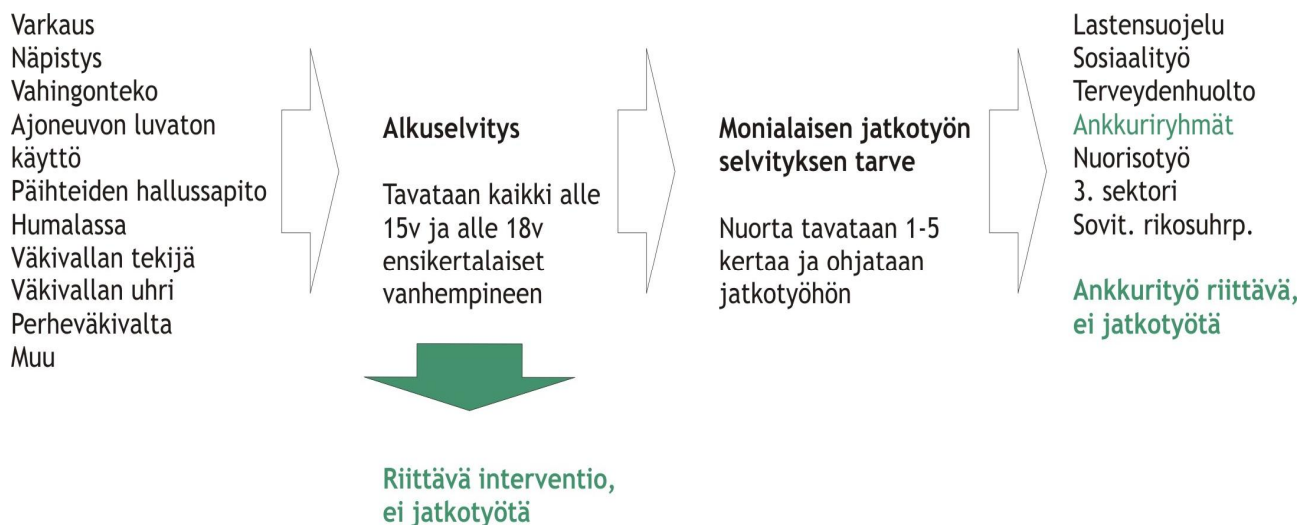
Varkaus
Näpistys
Vahingonteko
Ajoneuvon luvaton käyttö
Päihteiden hallussapito
Humalassa
Väkivallan tekijä
Väkivallan uhri
Perheväkivalta
Muu

Alkuselvitys

Tavataan kaikki alle 15v ja alle 18v ensikertalaiset vanhempineen

Riittävä interventio, ei jatkotyötä

Monialaisen jatkotyön selvityksen tarve

Nuorta tavataan 1-5 kertaa ja ohjataan jatkotyöhön

Lastensuojelu
Sosiaalityö
Terveydenhuolto
Ankkuriryhmät
Nuorisotyö
3. sektori
Sovit. rikosuhrp.

Ankkurityö riittävä, ei jatkotyötä